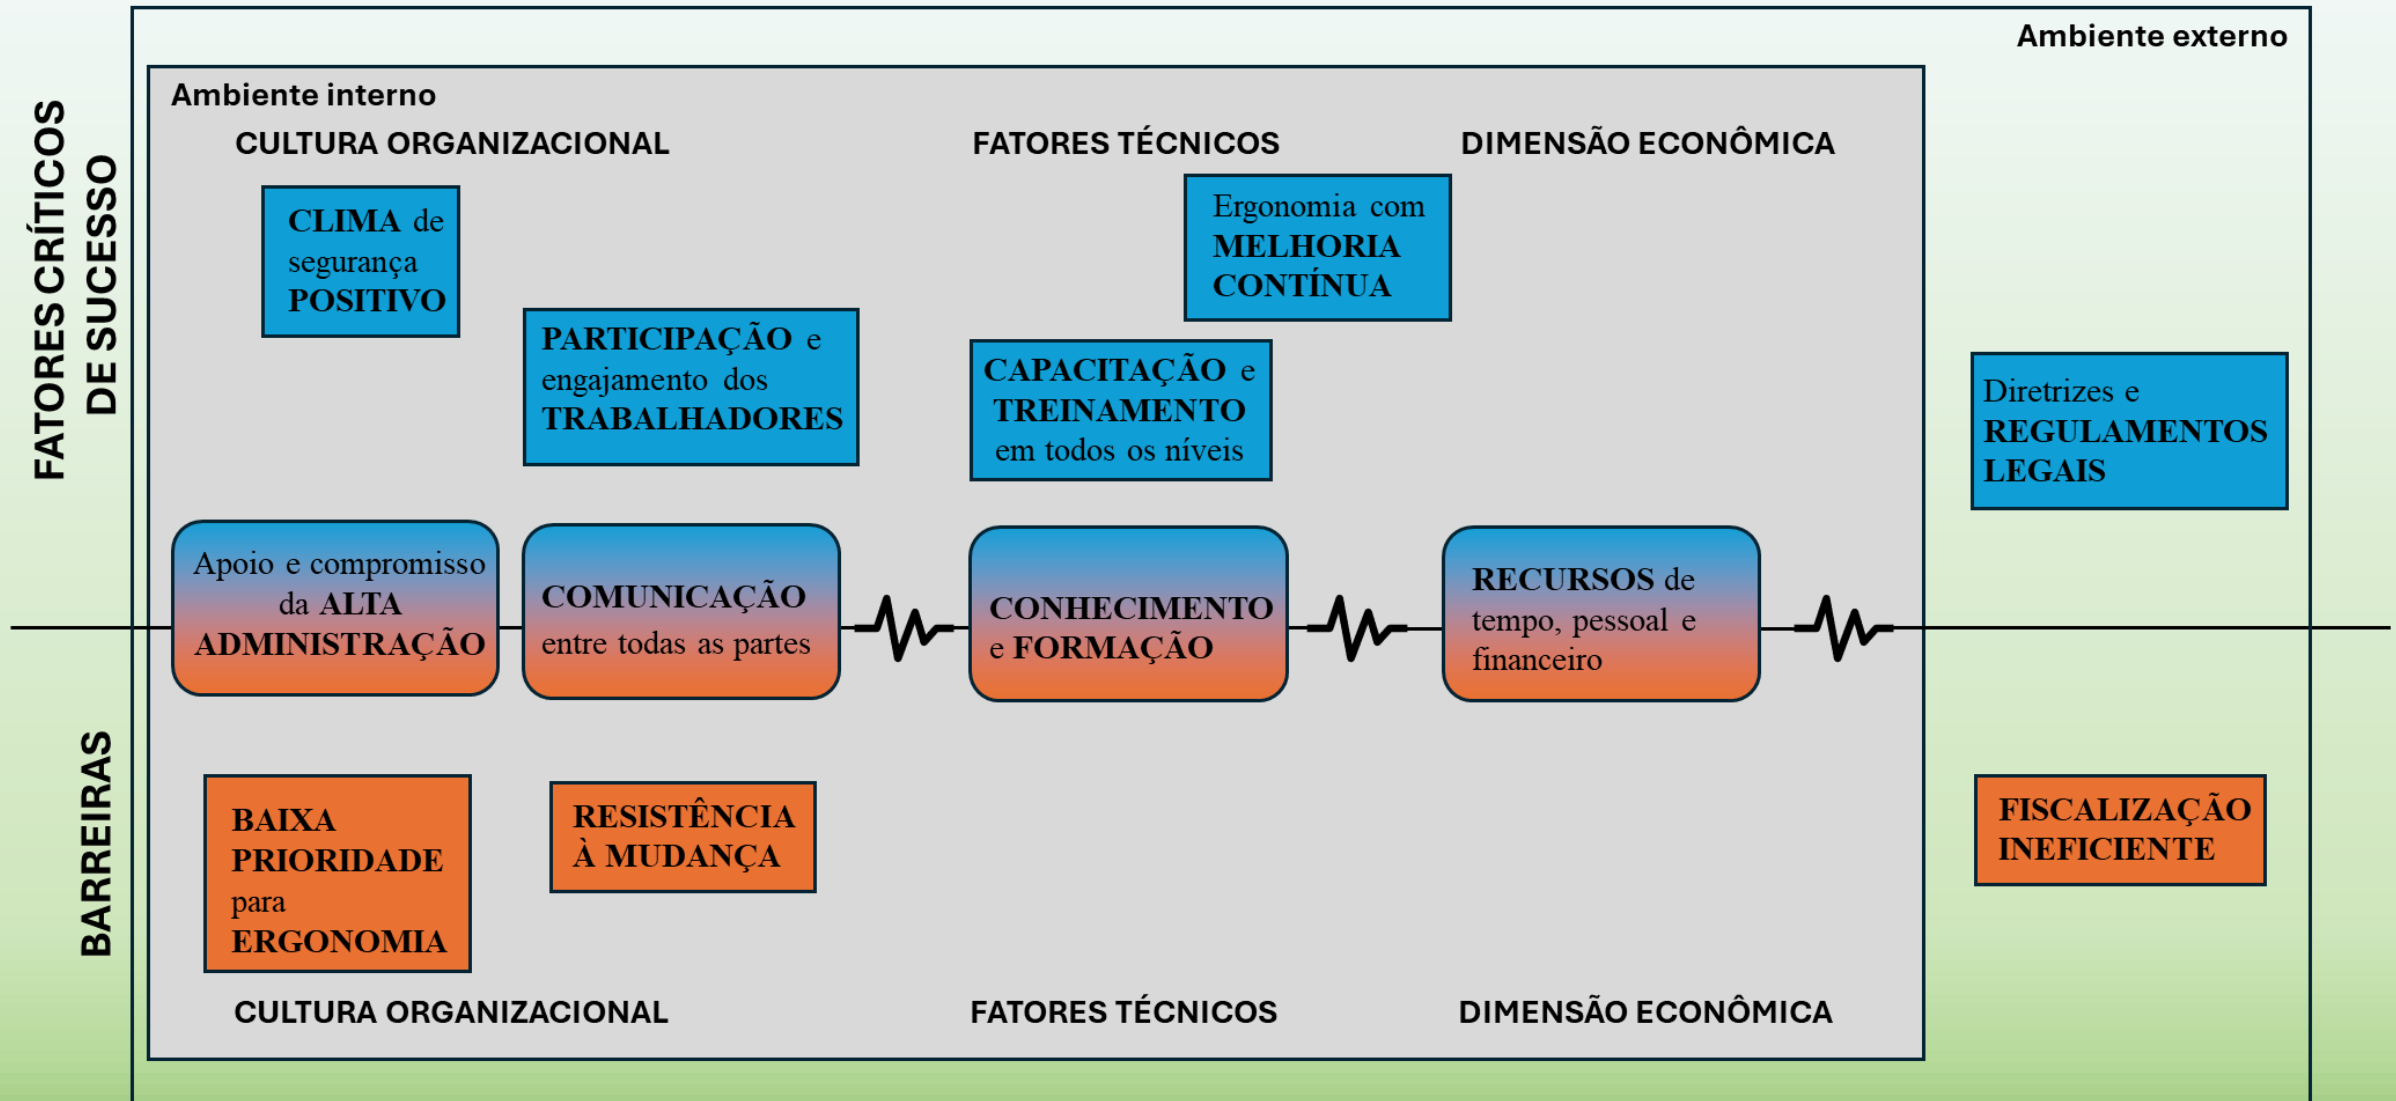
FATORES CRÍTICOS DE SUCESSO

BARREIRAS

Ambiente externo

Ambiente interno

CULTURA ORGANIZACIONAL

FATORES TÉCNICOS

DIMENSÃO ECONÔMICA

CLIMA de segurança POSITIVO

PARTICIPAÇÃO e engajamento dos TRABALHADORES

Ergonomia com MELHORIA CONTÍNUA

CAPACITAÇÃO e TREINAMENTO em todos os níveis

Diretrizes e REGULAMENTOS LEGAIS

Apoio e compromisso da ALTA ADMINISTRAÇÃO

COMUNICAÇÃO entre todas as partes

CONHECIMENTO e FORMAÇÃO

RECURSOS de tempo, pessoal e financeiro

BAIXA PRIORIDADE para ERGONOMIA

RESISTÊNCIA À MUDANÇA

FISCALIZAÇÃO INEFICIENTE

CULTURA ORGANIZACIONAL

FATORES TÉCNICOS

DIMENSÃO ECONÔMICA